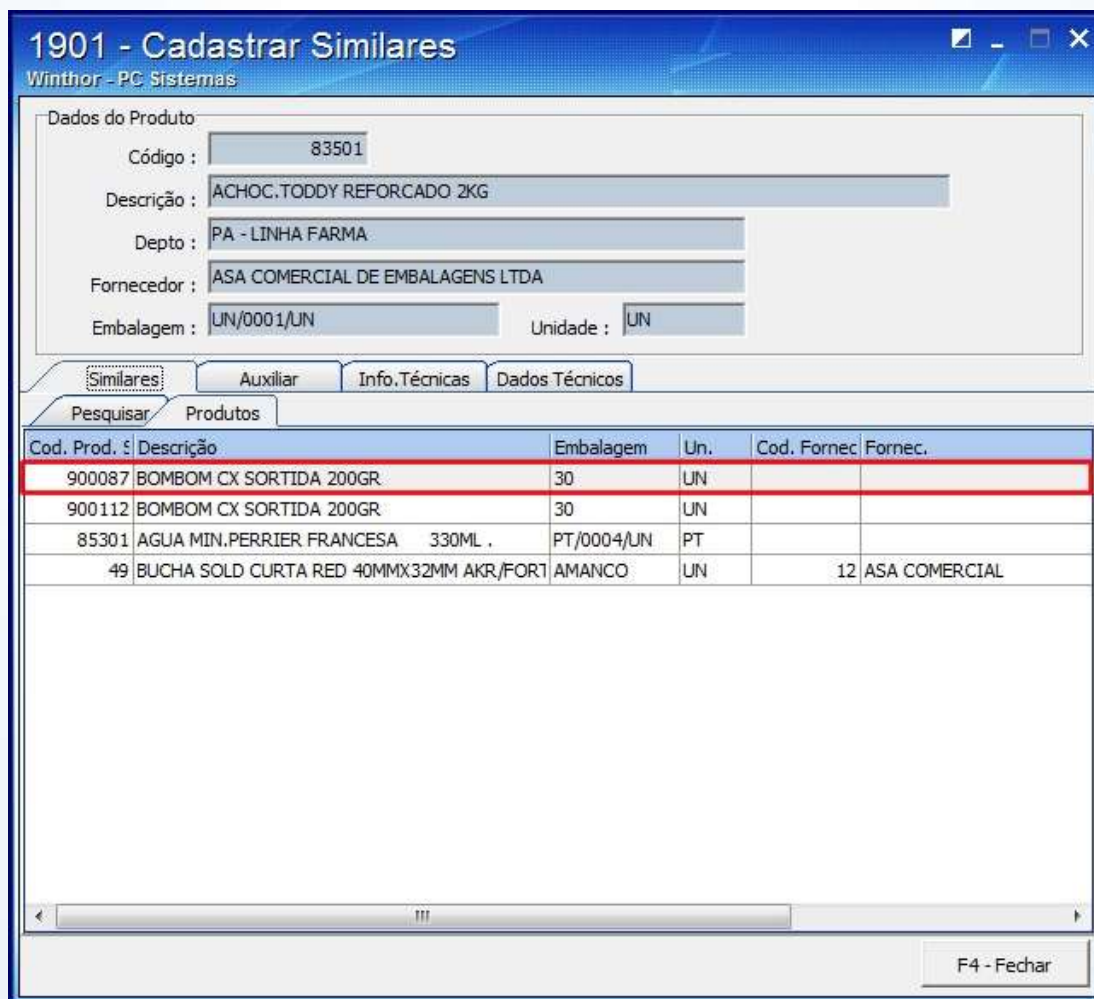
1901 - Cadastrar Similares
Winthor - PC Sistemas

Dados do Produto
Código : 83501
Descrição : ACHOC.TODDY REFORCADO 2KG
Depto : PA - LINHA FARMA
Fornecedor : ASA COMERCIAL DE EMBALAGENS LTDA
Embalagem : UN/0001/UN
Unidade : UN

Similares | Auxiliar | Info.Técnicas | Dados Técnicos

Pesquisar | Produtos

| Cod. Prod. S | Descrição | Embalagem | Un. | Cod. Fornec | Fornec. |
|---|---|---|---|---|---|
| 900087 | BOMBOM CX SORTIDA 200GR | 30 | UN | | |
| 900112 | BOMBOM CX SORTIDA 200GR | 30 | UN | | |
| 85301 | AGUA MIN.PERRIER FRANCESA 330ML . | PT/0004/UN | PT | | |
| 49 | BUCHA SOLD CURTA RED 40MMX32MM AKR/FORT | AMANCO | UN | 12 | ASA COMERCIAL |

F4 - Fechar